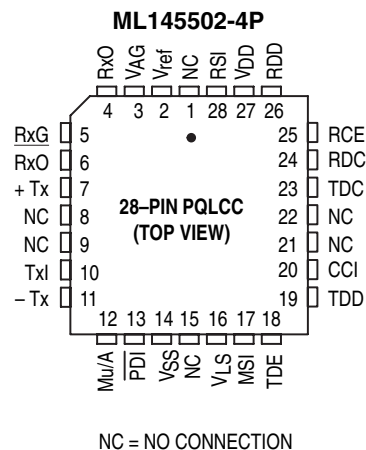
ML145502-4P

RxO VAG Vref NC RSI VDD RDD
4 3 2 1 28 27 26

RxG 5
RxO 6
+ Tx 7
NC 8
NC 9
TxI 10
– Tx 11

25 RCE
24 RDC
23 TDC
22 NC
21 NC
20 CCI
19 TDD

28–PIN PQLCC
(TOP VIEW)

12 13 14 15 16 17 18
Mu/A PDI VSS NC VLS MSI TDE

NC = NO CONNECTION